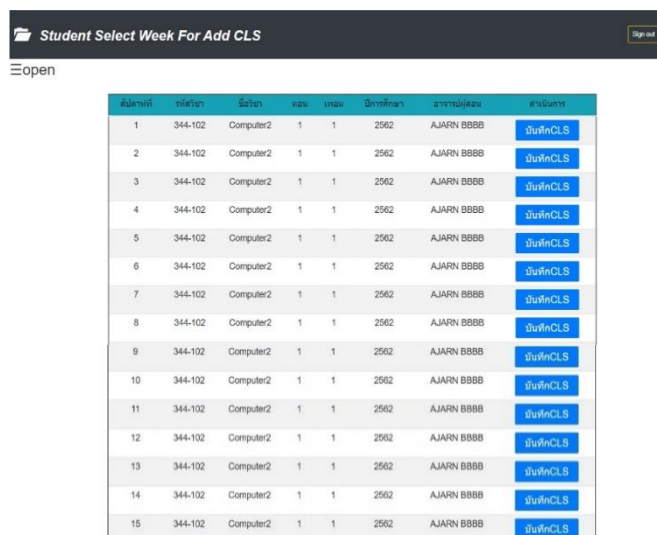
Student Select Week For Add CLS

Sign out

☰open

| สัปดาห์ที่ | รหัสวิชา | ชื่อวิชา | ตอน | เทอม | ปีการศึกษา | อาจารย์ผู้สอน | ดำเนินการ |
|---|---|---|---|---|---|---|---|
| 1 | 344-102 | Computer2 | 1 | 1 | 2562 | AJARN BBBB | บันทึกCLS |
| 2 | 344-102 | Computer2 | 1 | 1 | 2562 | AJARN BBBB | บันทึกCLS |
| 3 | 344-102 | Computer2 | 1 | 1 | 2562 | AJARN BBBB | บันทึกCLS |
| 4 | 344-102 | Computer2 | 1 | 1 | 2562 | AJARN BBBB | บันทึกCLS |
| 5 | 344-102 | Computer2 | 1 | 1 | 2562 | AJARN BBBB | บันทึกCLS |
| 6 | 344-102 | Computer2 | 1 | 1 | 2562 | AJARN BBBB | บันทึกCLS |
| 7 | 344-102 | Computer2 | 1 | 1 | 2562 | AJARN BBBB | บันทึกCLS |
| 8 | 344-102 | Computer2 | 1 | 1 | 2562 | AJARN BBBB | บันทึกCLS |
| 9 | 344-102 | Computer2 | 1 | 1 | 2562 | AJARN BBBB | บันทึกCLS |
| 10 | 344-102 | Computer2 | 1 | 1 | 2562 | AJARN BBBB | บันทึกCLS |
| 11 | 344-102 | Computer2 | 1 | 1 | 2562 | AJARN BBBB | บันทึกCLS |
| 12 | 344-102 | Computer2 | 1 | 1 | 2562 | AJARN BBBB | บันทึกCLS |
| 13 | 344-102 | Computer2 | 1 | 1 | 2562 | AJARN BBBB | บันทึกCLS |
| 14 | 344-102 | Computer2 | 1 | 1 | 2562 | AJARN BBBB | บันทึกCLS |
| 15 | 344-102 | Computer2 | 1 | 1 | 2562 | AJARN BBBB | บันทึกCLS |